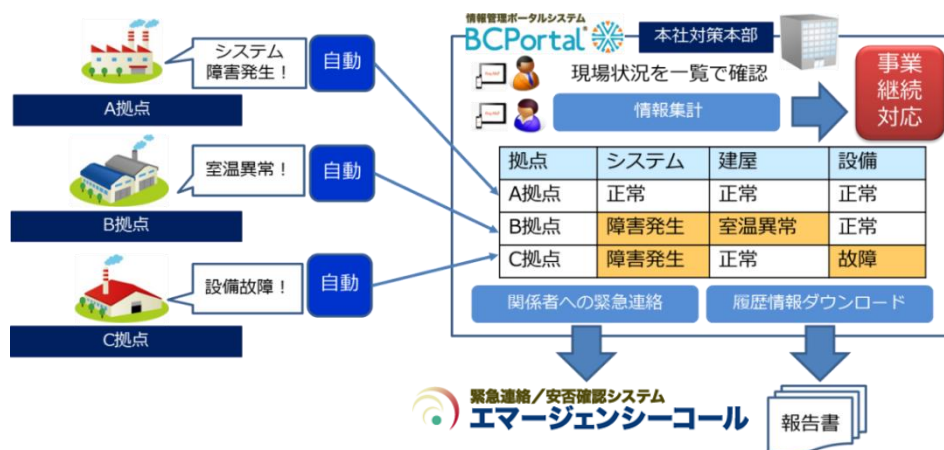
システム障害発生！

自動

A拠点

室温異常！

自動

B拠点

設備故障！

自動

C拠点

情報管理ポータルシステム
BCPortal

本社対策本部

現場状況を一覧で確認

情報集計

事業継続対応

| 拠点 | システム | 建屋 | 設備 |
|---|---|---|---|
| A拠点 | 正常 | 正常 | 正常 |
| B拠点 | 障害発生 | 室温異常 | 正常 |
| C拠点 | 障害発生 | 正常 | 故障 |

関係者への緊急連絡

履歴情報ダウンロード

緊急連絡／安否確認システム
エマージェンシーコール

報告書